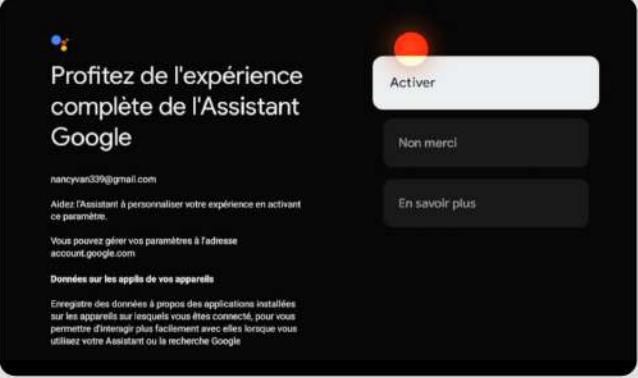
Profitez de l'expérience complète de l'Assistant Google

nancyvan339@gmail.com

Aidez l'Assistant à personnaliser votre expérience en activant ce paramètre.

Vous pouvez gérer vos paramètres à l'adresse account.google.com

Données sur les applis de vos appareils

Enregistre des données à propos des applications installées sur les appareils sur lesquels vous êtes connecté, pour vous permettre d'interagir plus facilement avec elles lorsque vous utilisez votre Assistant ou la recherche Google

Activer

Non merci

En savoir plus